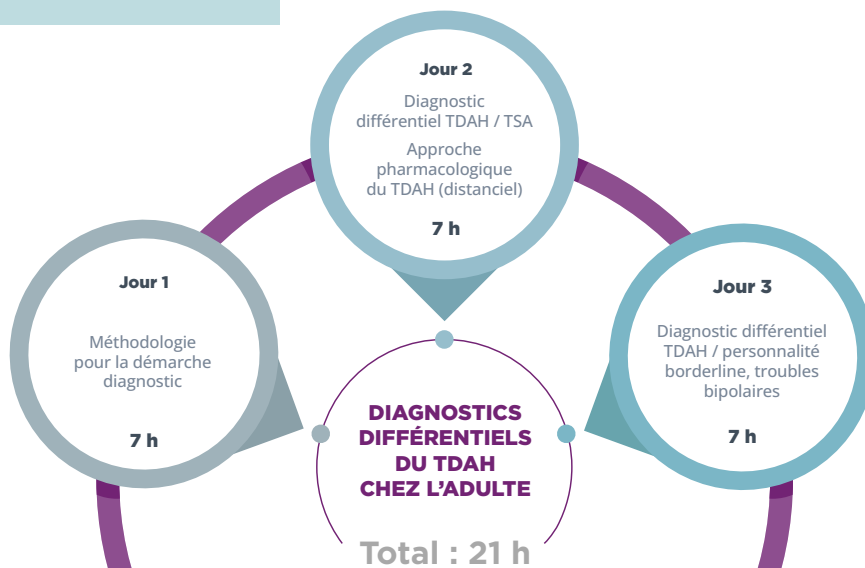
Jour 2

Diagnostic différentiel TDAH / TSA

Approche pharmacologique du TDAH (distanciel)

7 h

Jour 1

Méthodologie pour la démarche diagnostic

7 h

Jour 3

Diagnostic différentiel TDAH / personnalité borderline, troubles bipolaires

7 h

DIAGNOSTICS DIFFÉRENTIELS DU TDAH CHEZ L'ADULTE

Total : 21 h